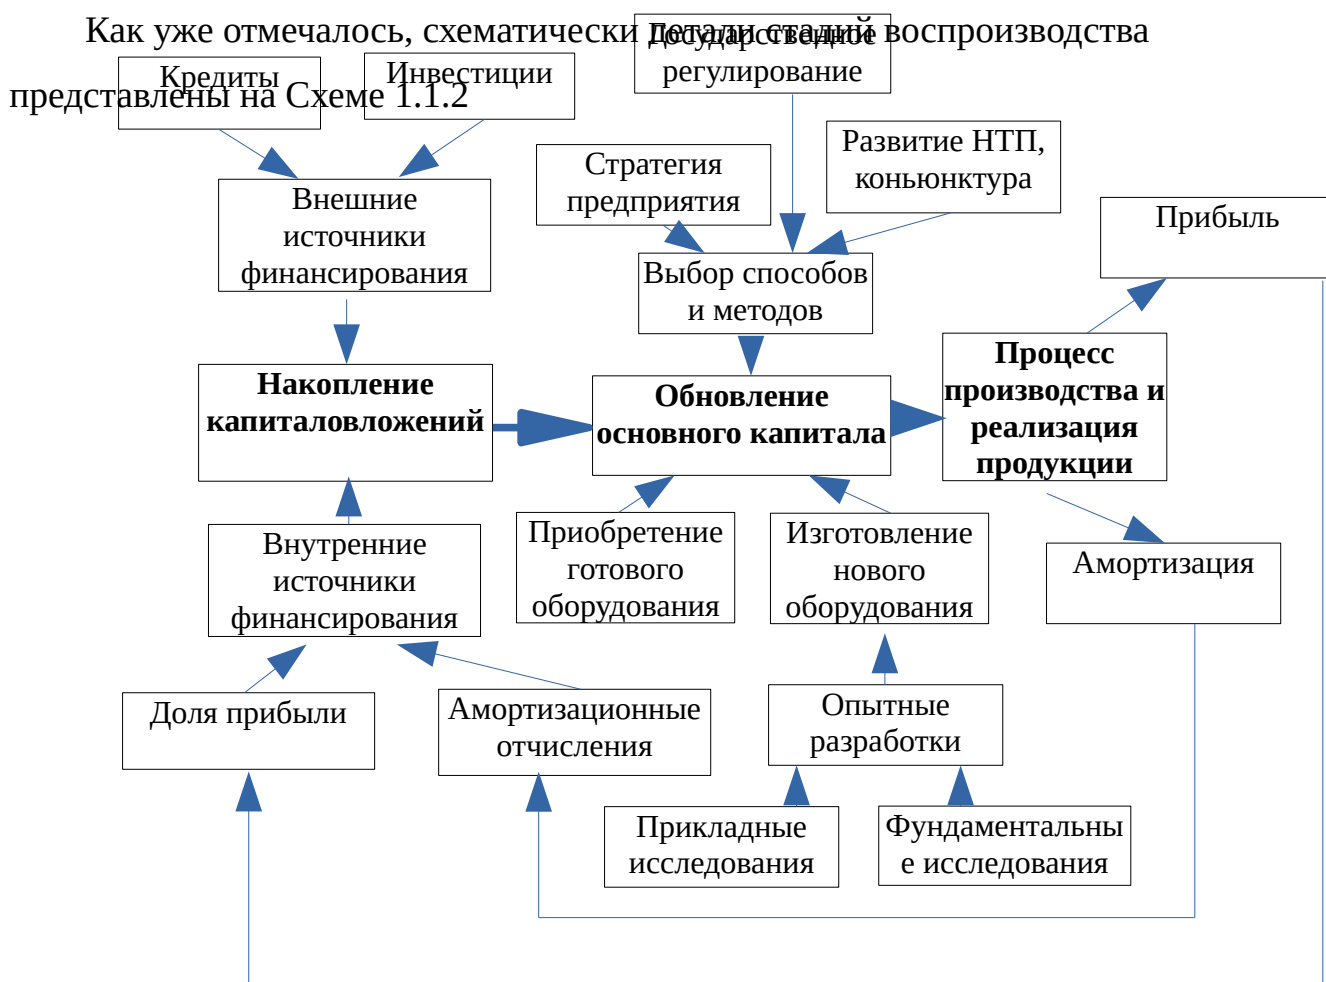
Как уже отмечалось, схематически детали стадий воспроизводства представлены на Схеме 1.1.2

Кредиты

Инвестиции

Государственное регулирование

Стратегия предприятия

Развитие НТП, коньюнктура

Прибыль

Внешние источники финансирования

Выбор способов и методов

Накопление капиталовложений

Обновление основного капитала

Процесс производства и реализация продукции

Внутренние источники финансирования

Приобретение готового оборудования

Изготовление нового оборудования

Амортизация

Доля прибыли

Амортизационные отчисления

Опытные разработки

Прикладные исследования

Фундаментальны е исследования